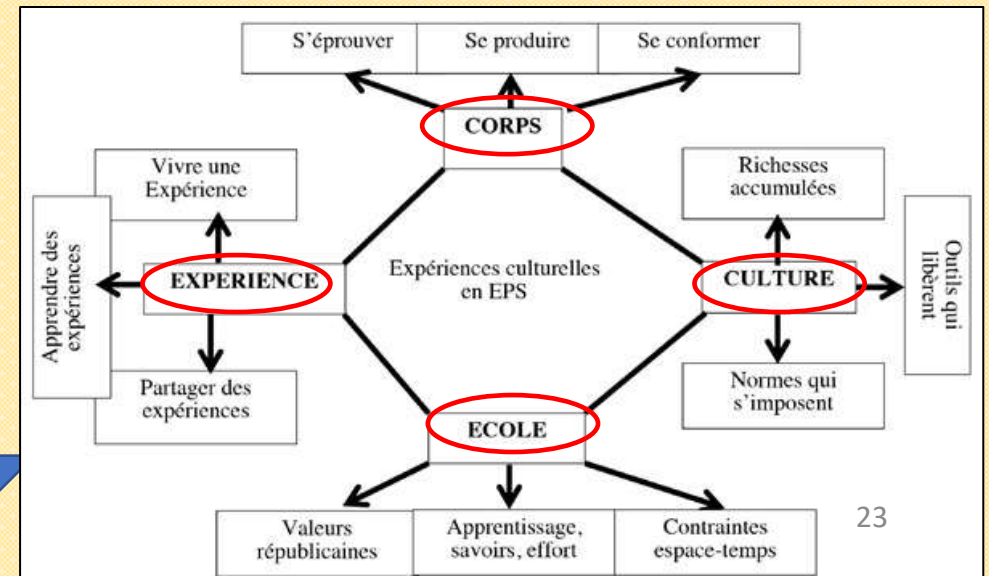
S'éprouver

Se produire

Se conformer

CORPS

Vivre une Expérience

Apprendre des expériences

EXPERIENCE

Partager des expériences

Expériences culturelles en EPS

Richesses accumulées

CULTURE

Outils qui libèrent

Normes qui s'imposent

ECOLE

Valeurs républicaines

Apprentissage, savoirs, effort

Contraintes espace-temps

23